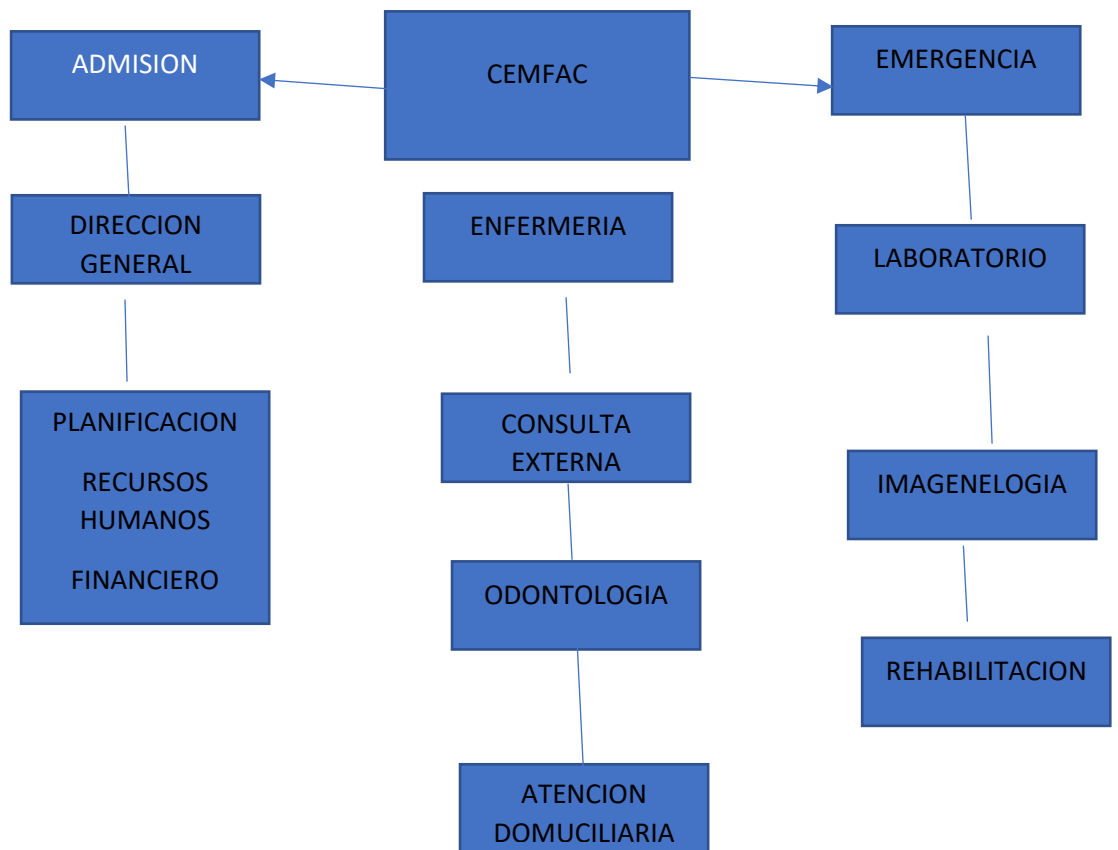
CEMFAC

ADMISION

DIRECCION GENERAL

PLANIFICACION

RECURSOS HUMANOS

FINANCIERO

ENFERMERIA

CONSULTA EXTERNA

ODONTOLOGIA

ATENCION DOMUCILIARIA

EMERGENCIA

LABORATORIO

IMAGENELOGIA

REHABILITACION